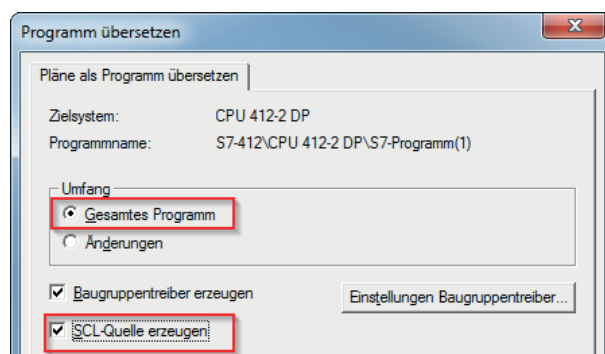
Programm übersetzen

Pläne als Programm übersetzen

Zielsystem: CPU 412-2 DP

Programmname: S7-412\CPU 412-2 DP\S7-Programm(1)

Umfang

Gesamtes Programm

Änderungen

Baugruppentreiber erzeugen

Einstellungen Baugruppentreiber...

SCL-Quelle erzeugen